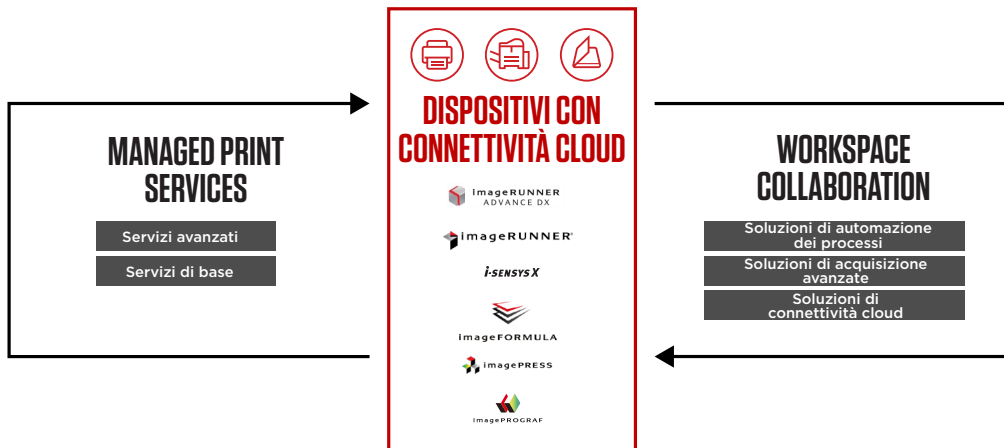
MANAGED PRINT SERVICES

Servizi avanzati

Servizi di base

DISPOSITIVI CON CONNETTIVITÀ CLOUD

imageRUNNER ADVANCE DX

imageRUNNER®

i-SENSYS X

imageFORMULA

imagePRESS

imagePROGRAF

WORKSPACE COLLABORATION

Soluzioni di automazione dei processi

Soluzioni di acquisizione avanzate

Soluzioni di connettività cloud